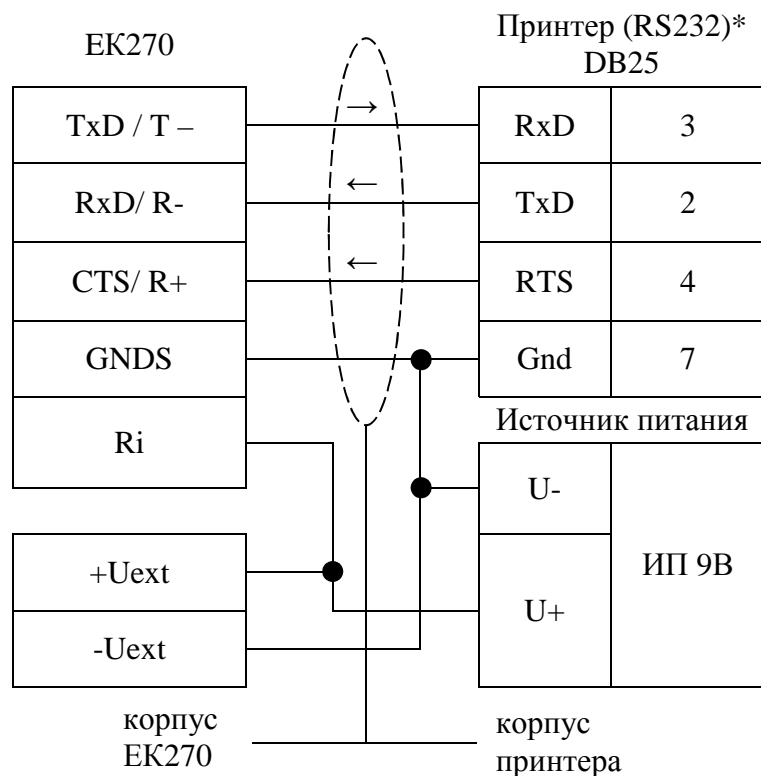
ЕК270

Принтер (RS232)*
DB25

TxD / T –
RxD/ R-
CTS/ R+
GNDS
Ri

→
←
←

| RxD | 3 |
|---|---|
| TxD | 2 |
| RTS | 4 |
| Gnd | 7 |

Источник питания

U-
U+
ИП 9В

+Uext
-Uext

корпус
ЕК270

корпус
принтера